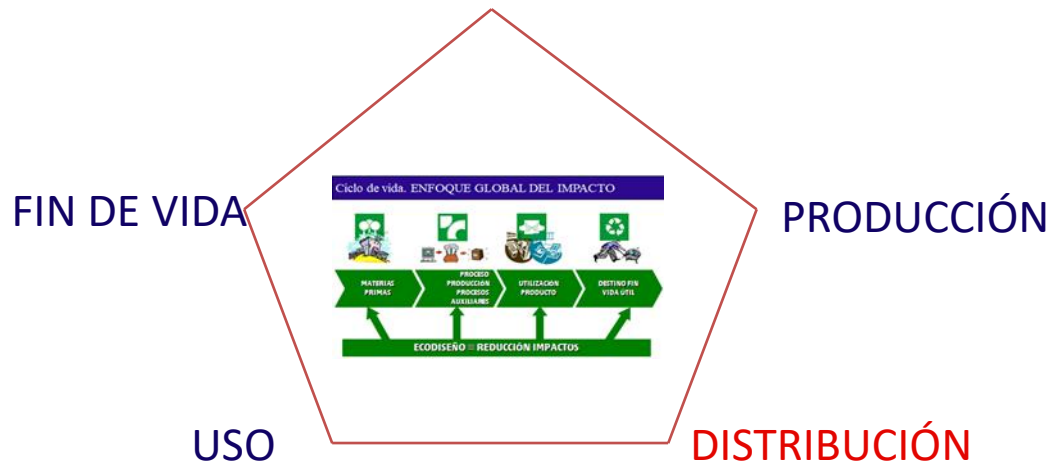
FIN DE VIDA

PRODUCCIÓN

Ciclo de vida. ENFOQUE GLOBAL DEL IMPACTO

MATERIAS PRIMAS

PROCESO PRODUCCIÓN PROCESOS AUXILIARES

UTILIZACIÓN PRODUCTO

DESTINO FIN VIDA ÚTIL

ECODISEÑO = REDUCCIÓN IMPACTOS

USO

DISTRIBUCIÓN